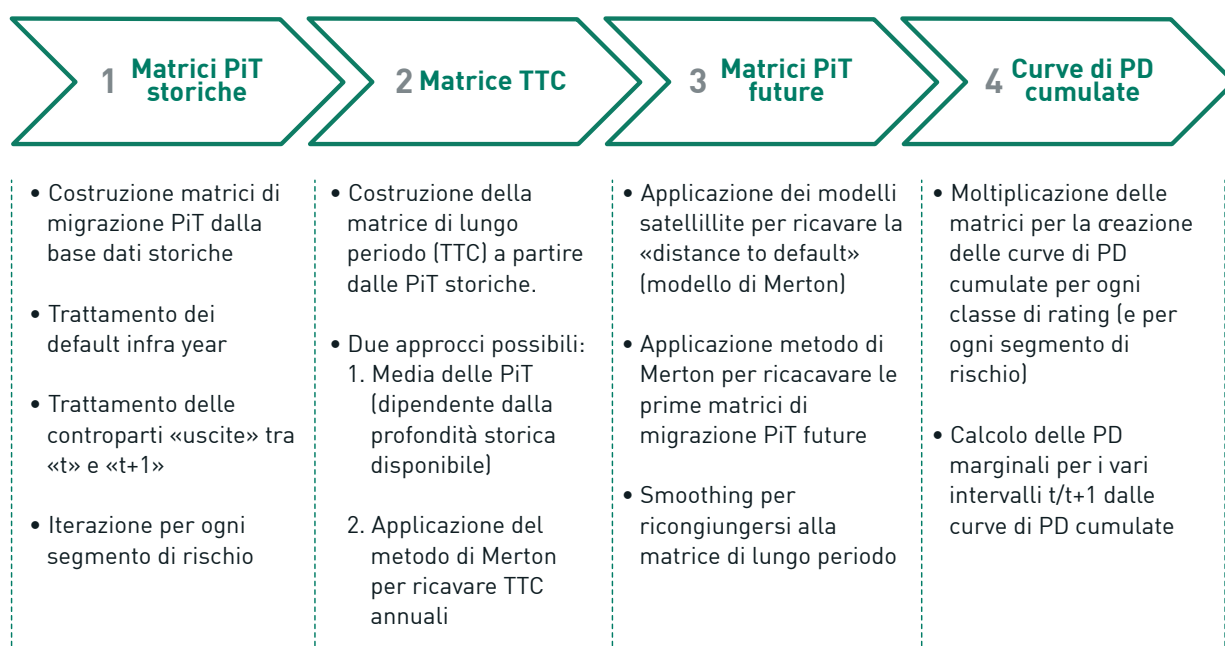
1 Matrici PiT storiche

2 Matrice TTC

3 Matrici PiT future

4 Curve di PD cumulate

• Costruzione matrici di migrazione PiT dalla base dati storiche

• Trattamento dei default infra year

• Trattamento delle controparti «uscite» tra «t» e «t+1»

• Iterazione per ogni segmento di rischio

• Costruzione della matrice di lungo periodo (TTC) a partire dalle PiT storiche.

• Due approcci possibili:
1. Media delle PiT (dipendente dalla profondità storica disponibile)

2. Applicazione del metodo di Merton per ricavare TTC annuali

• Applicazione dei modelli satellillite per ricavare la «distance to default» (modello di Merton)

• Applicazione metodo di Merton per ricacavare le prime matrici di migrazione PiT future

• Smoothing per ricongiungersi alla matrice di lungo periodo

• Moltiplicazione delle matrici per la creazione delle curve di PD cumulate per ogni classe di rating (e per ogni segmento di rischio)

• Calcolo delle PD marginali per i vari intervalli t/t+1 dalle curve di PD cumulate